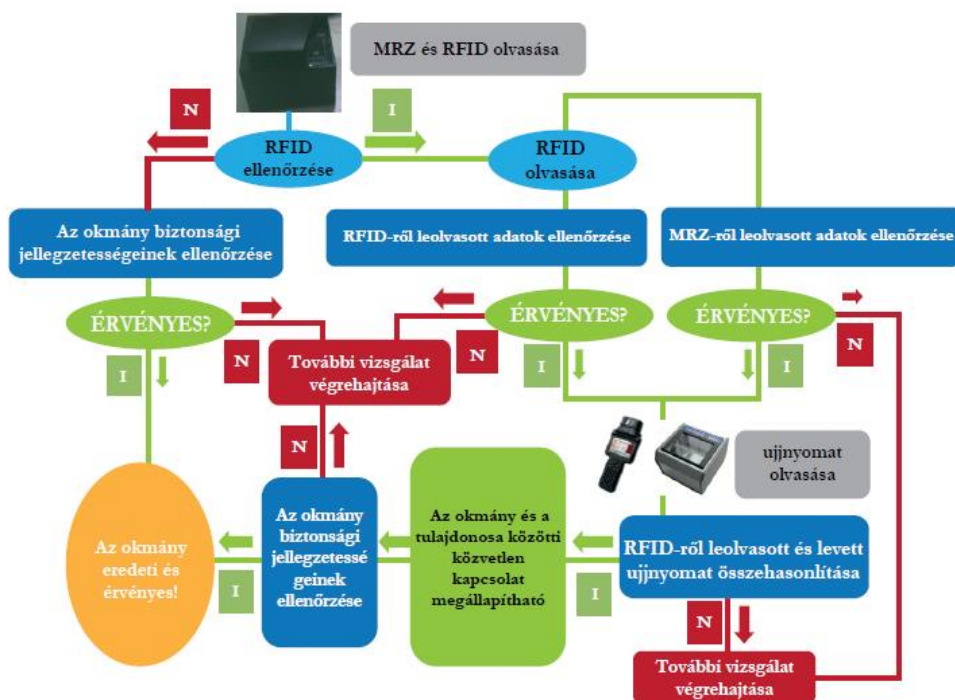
MRZ és RFID olvasása

N

I

RFID ellenőrzése

RFID olvasása

Az okmány biztonsági jellegzetességeinek ellenőrzése

RFID-ről leolvasott adatok ellenőrzése

MRZ-ről leolvasott adatok ellenőrzése

ÉRVÉNYES?

ÉRVÉNYES?

ÉRVÉNYES?

N

N

N

I

I

I

További vizsgálat végrehajtása

N

ujjnyomat olvasása

Az okmány eredeti és érvényes!

Az okmány biztonsági jellegzetessé geinek ellenőrzése

Az okmány és a tulajdonosa közötti közvetlen kapcsolat megállapítható

RFID-ről leolvasott és levett ujjnyomat összehasonlítása

I

I

N

További vizsgálat végrehajtása